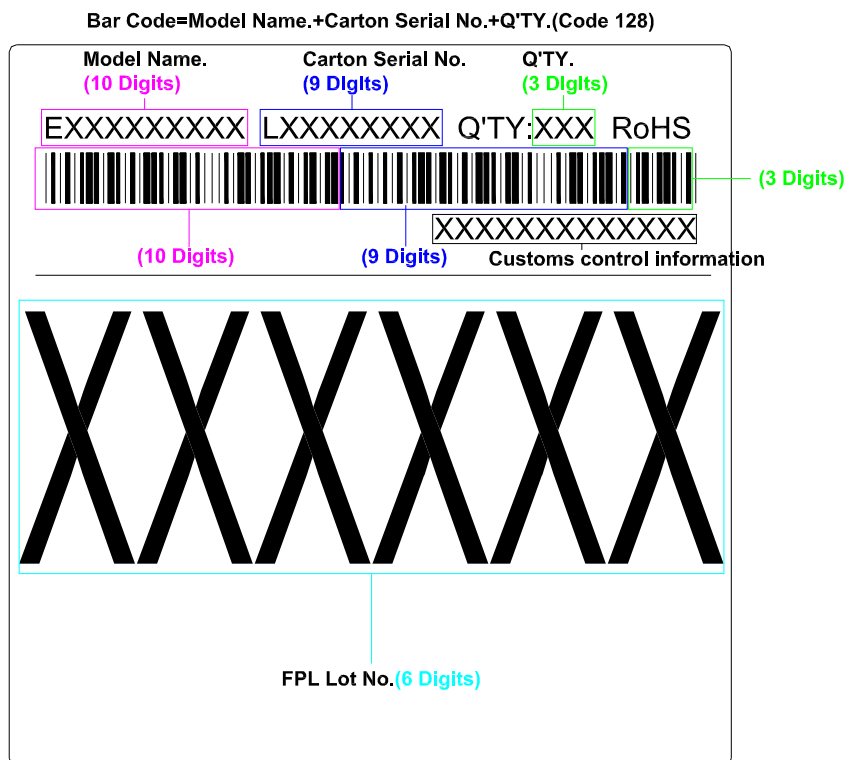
Bar Code=Model Name.+Carton Serial No.+Q'TY.(Code 128)

Model Name.
(10 Digits)

Carton Serial No.
(9 DIgits)

Q'TY.
(3 DIgits)

EXXXXXXXXX LXXXXXXXX Q'TY:XXX RoHS

(3 Digits)

XXXXXXXXXXXXX

(10 Digits)

(9 Digits)

Customs control information

XXXXXX

FPL Lot No.(6 Digits)